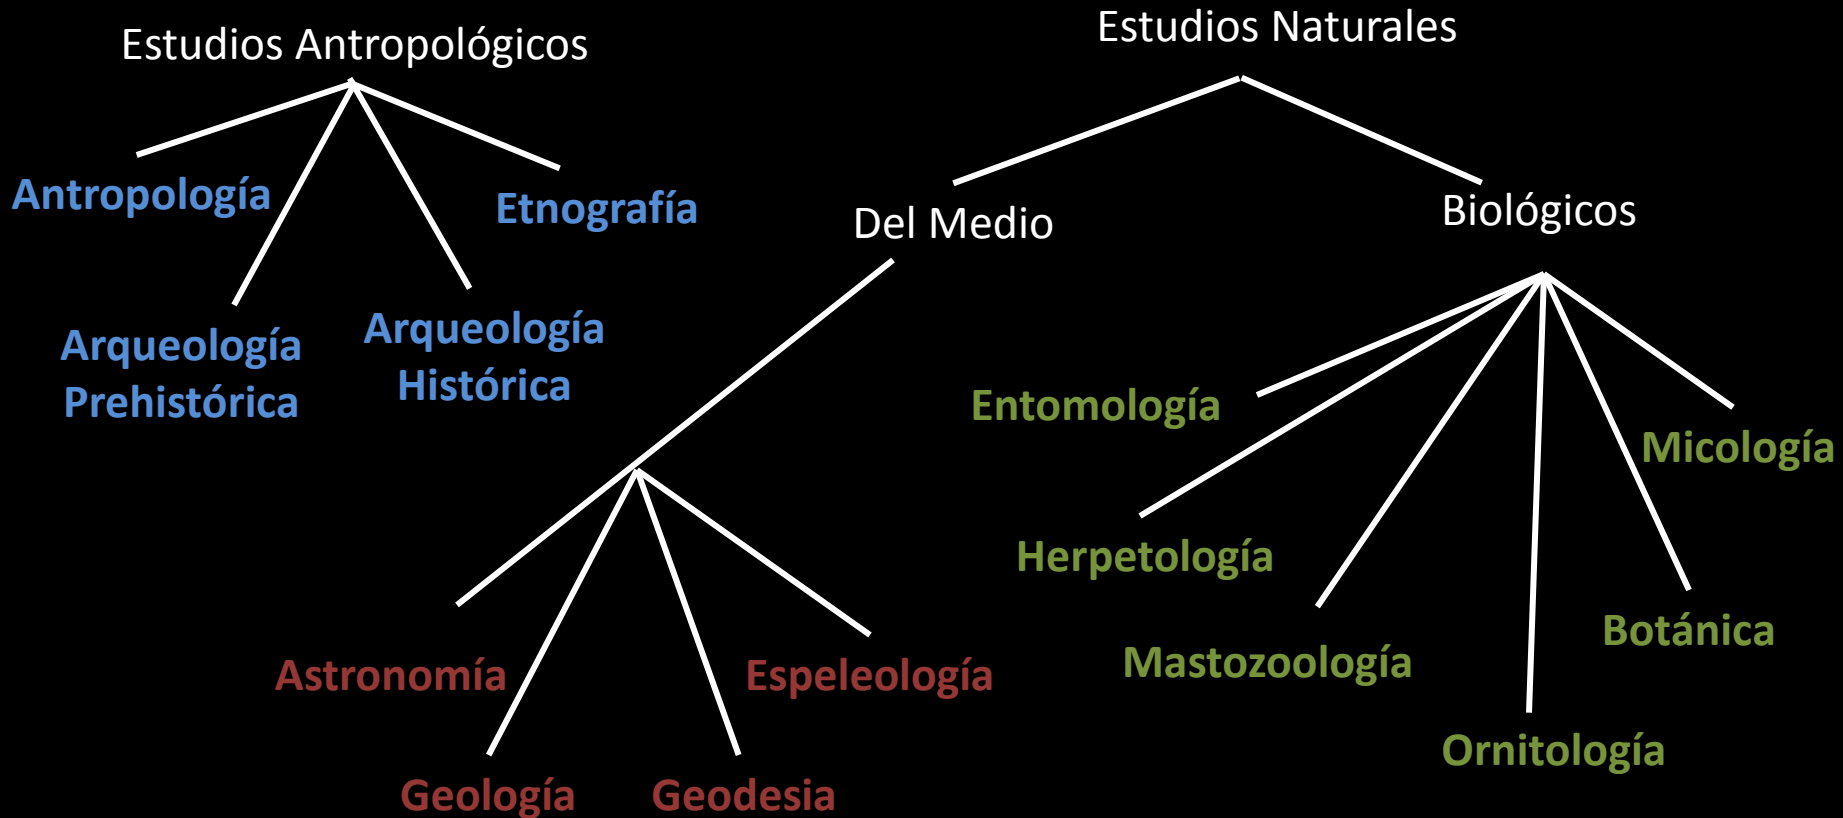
Estudios Antropológicos

Antropología

Etnografía

Arqueología Prehistórica

Arqueología Histórica

Estudios Naturales

Del Medio

Biológicos

Astronomía

Espeleología

Geología

Geodesia

Entomología

Micología

Herpetología

Botánica

Mastozoología

Ornitología